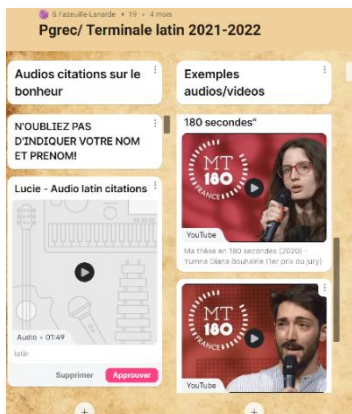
S Fazeuille-Lanarde • 19 • 4 mois

Pgrec/ Terminale latin 2021-2022

Audios citations sur le bonheur

N'OUBLIEZ PAS D'INDIQUER VOTRE NOM ET PRENOM!

Lucie - Audio latin citations

Audio • 01:49

latin

Supprimer

Approuver

Exemples audios/videos

180 secondes"

MT 180 FRANCE

YouTube

Ma thèse en 180 secondes (2020) - Yumna Olana Bouhaine (1er prix du jury)

MT 180 FRANCE

YouTube

+

+